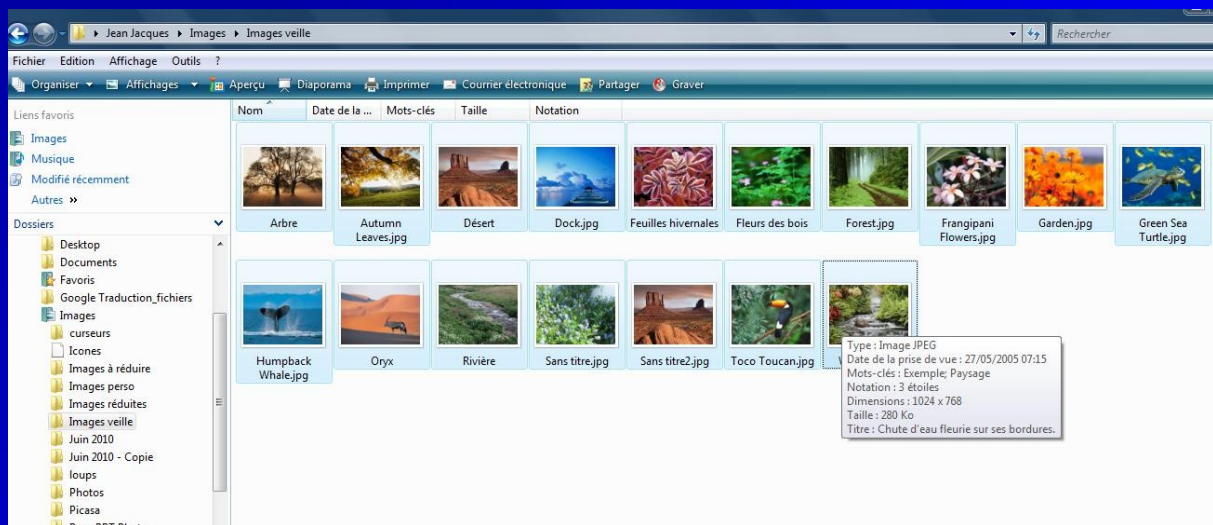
Jean Jacques ▸ Images ▸ Images veille

Rechercher

Fichier Edition Affichage Outils ?

Organiser ▾ Affichages ▾ Aperçu Diaporama Imprimer Courrier électronique Partager Graver

Liens favoris

Images

Musique

Modifié récemment

Autres »

Dossiers

Desktop

Documents

Favoris

Google Traduction_fichiers

Images

curseurs

Icones

Images à réduire

Images perso

Images réduites

Images veille

Juin 2010

Juin 2010 - Copie

loups

Photos

Picasa

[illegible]

| Nom | Date de la ... | Mots-clés | Taille | Notation |
|---|---|---|---|---|

Arbre

Autumn Leaves.jpg

Désert

Dock.jpg

Feuilles hivernales

Fleurs des bois

Forest.jpg

Frangipani Flowers.jpg

Garden.jpg

Green Sea Turtle.jpg

Humpback Whale.jpg

Oryx

Rivière

Sans titre.jpg

Sans titre2.jpg

Toco Toucan.jpg

W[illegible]

Type : Image JPEG
Date de la prise de vue : 27/05/2005 07:15
Mots-clés : Exemple; Paysage
Notation : 3 étoiles
Dimensions : 1024 x 768
Taille : 280 Ko
Titre : Chute d'eau fleurie sur ses bordures.